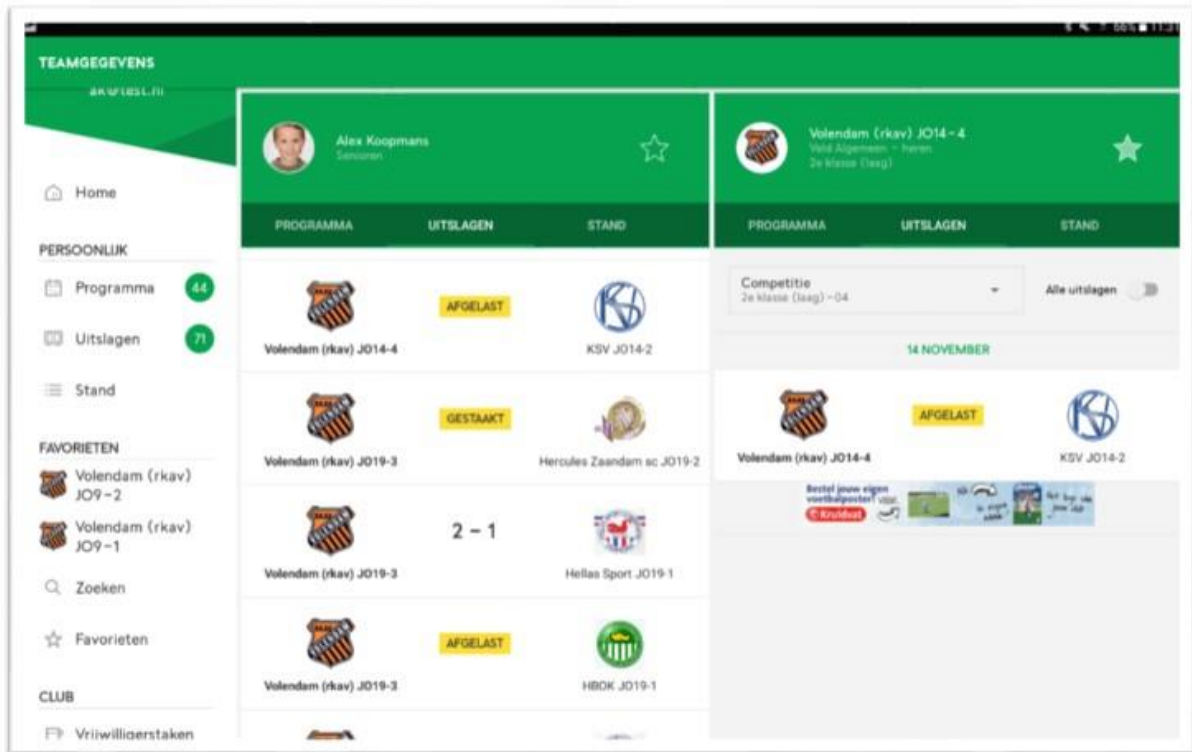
TEAMGEGEVENS

ak@test.nl

Home

PERSOONLIJK

Programma 44

Uitslagen 71

Stand

FAVORIETEN

Volendam (rkav) JO9-2

Volendam (rkav) JO9-1

Zoeken

Favorieten

CLUB

Vrijwilligerstaken

Alex Koopmans
Senioren

PROGRAMMA UITSLAGEN STAND

AFGELAST
Volendam (rkav) JO14-4 KSV JO14-2

GESTAAKT
Volendam (rkav) JO19-3 Hercules Zaandam sc JO19-2

2 - 1
Volendam (rkav) JO19-3 Hellas Sport JO19-1

AFGELAST
Volendam (rkav) JO19-3 HBOK JO19-1

Volendam (rkav) JO14-4
Veld Algemeen - heren
2e klasse (laag)

PROGRAMMA UITSLAGEN STAND

Competitie
2e klasse (laag) - 04

Alle uitslagen

14 NOVEMBER

AFGELAST
Volendam (rkav) JO14-4 KSV JO14-2

Bestel jouw eigen voetbalposter! Kruidvat